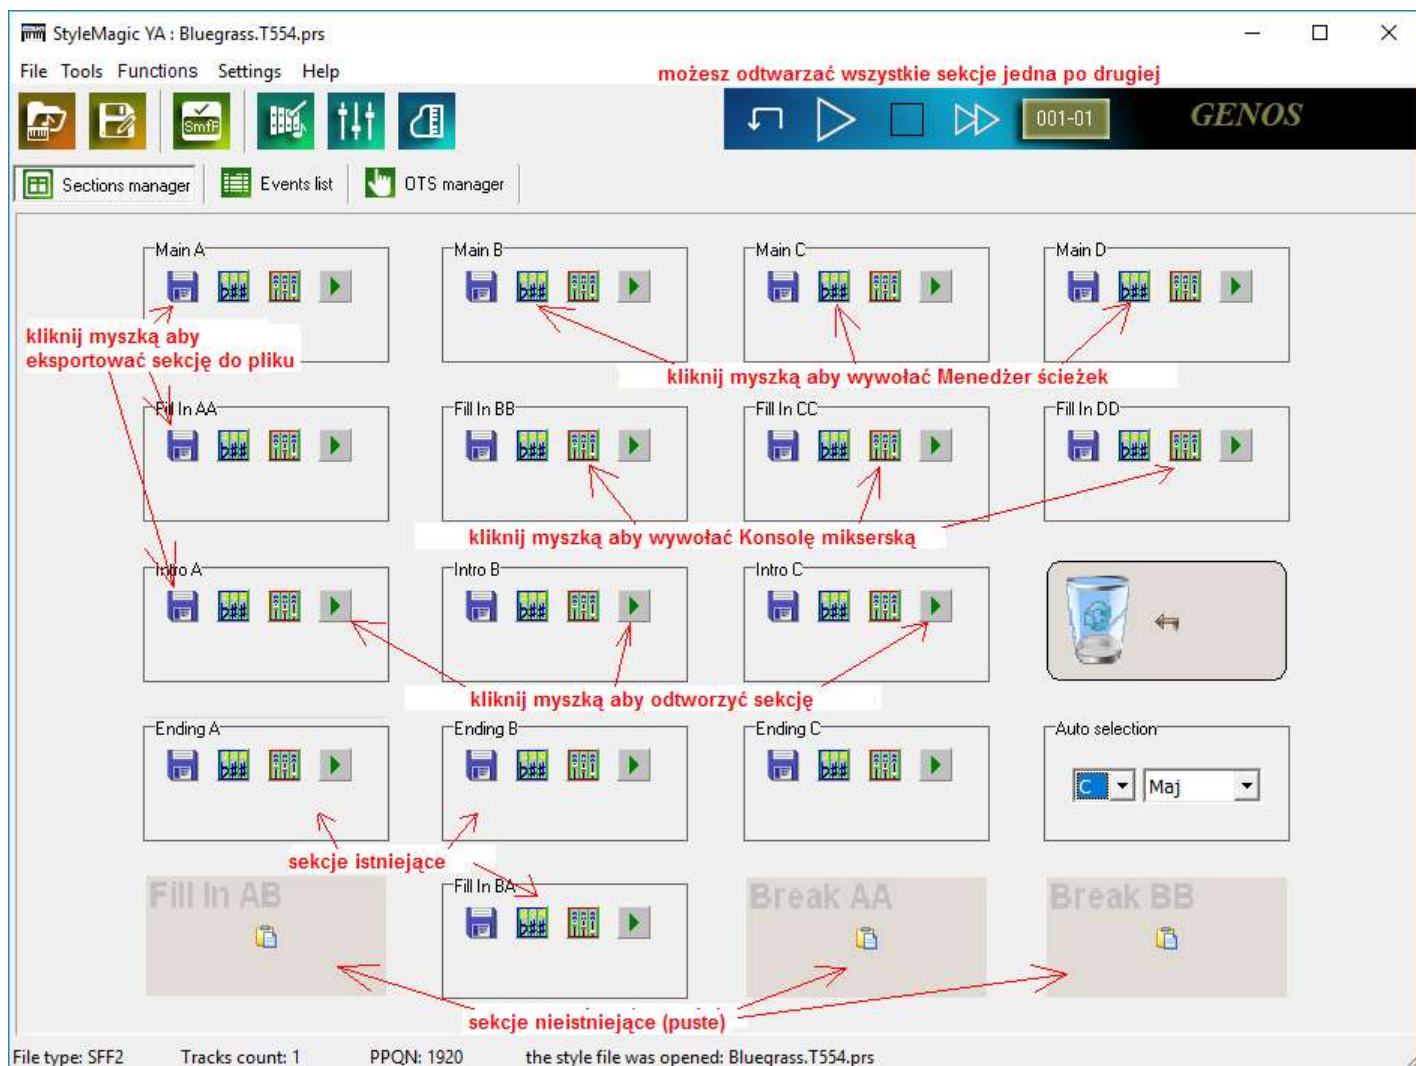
StyleMagic YA : Bluegrass.T554.prs

File Tools Functions Settings Help

możesz odtwarzać wszystkie sekcje jedna po drugiej

001-01

GENOS

Sections manager

Events list

OTS manager

Main A

Main B

Main C

Main D

kliknij myszką aby eksportować sekcję do pliku

kliknij myszką aby wywołać Menedżer ścieżek

Fill In AA

Fill In BB

Fill In CC

Fill In DD

kliknij myszką aby wywołać Konsolę mikserską

Intro A

Intro B

Intro C

kliknij myszką aby odtworzyć sekcję

Ending A

Ending B

Ending C

Auto selection

C

Maj

sekcje istniejące

Fill In AB

Fill In BA

Break AA

Break BB

sekcje nieistniejące (puste)

File type: SFF2

Tracks count: 1

PPQN: 1920

the style file was opened: Bluegrass.T554.prs